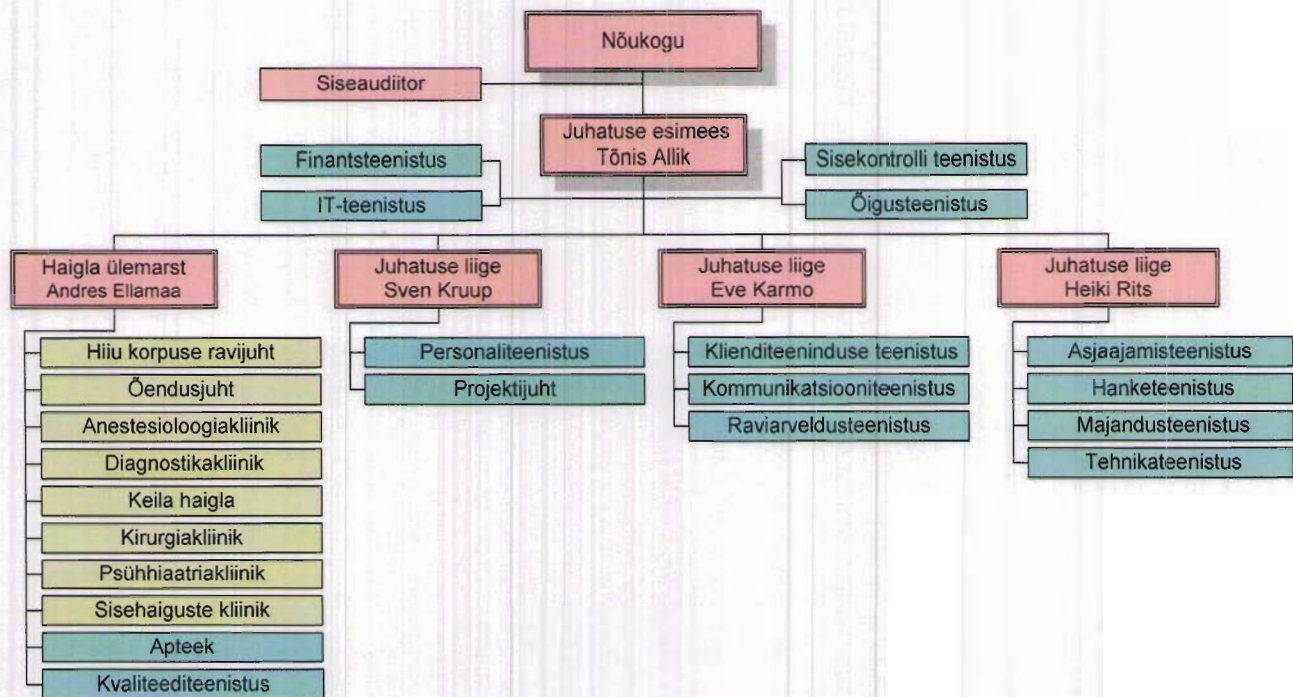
Nõukogu

Siseaudiitor

Juhatuse esimees
Tõnis Allik

Finantsteenistus

IT-teenistus

Sisekontrolli teenistus

Õigusteenistus

Haigla ülemarst
Andres Ellamaa

Hiiu korpuse ravijuht
Õendusjuht
Anestesioloogiakliinik
Diagnostikakliinik
Keila haigla
Kirurgiakliinik
Psühhiaatriakliinik
Sisehaiguste kliinik
Apteek
Kvaliteediteenistus

Juhatuse liige
Sven Kruup

Personaliteenistus
Projektijuht

Juhatuse liige
Eve Karmo

Klienditeeninduse teenistus
Kommunikatsiooniteenistus
Raviarveldusteenistus

Juhatuse liige
Heiki Rits

Asjaajamisteenistus
Hanketeenistus
Majandusteenistus
Tehnikateenistus